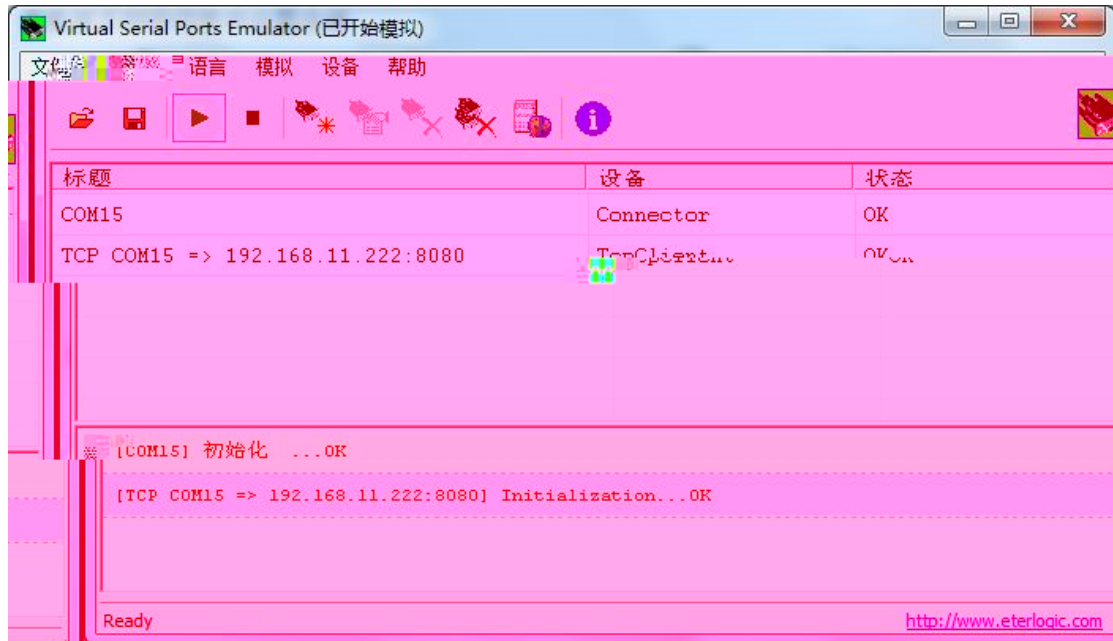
Virtual Serial Ports Emulator (已开始模拟)

文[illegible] 语言 模拟 设备 帮助

| 标题 | 设备 | 状态 |
|---|---|---|
| COM15 | Connector | OK |
| TCP COM15 => 192.168.11.222:8080 | TcpClient | OK |

[COM15] 初始化 ...OK

[TCP COM15 => 192.168.11.222:8080] Initialization...OK

Ready

http://www.eterlogic.com